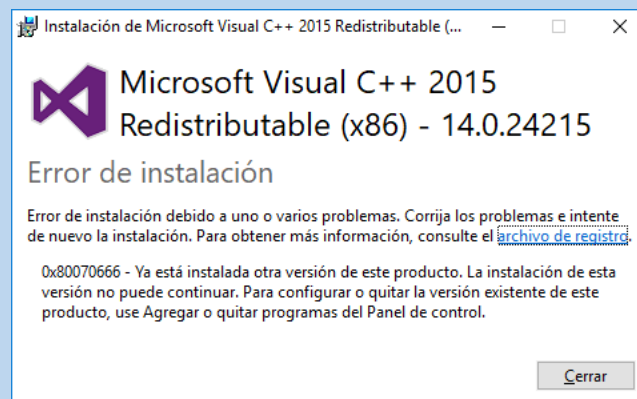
Instalación de Microsoft Visual C++ 2015 Redistributable (...

Microsoft Visual C++ 2015 Redistributable (x86) - 14.0.24215

Error de instalación

Error de instalación debido a uno o varios problemas. Corrija los problemas e intente de nuevo la instalación. Para obtener más información, consulte el archivo de registro.

0x80070666 - Ya está instalada otra versión de este producto. La instalación de esta versión no puede continuar. Para configurar o quitar la versión existente de este producto, use Agregar o quitar programas del Panel de control.

Cerrar